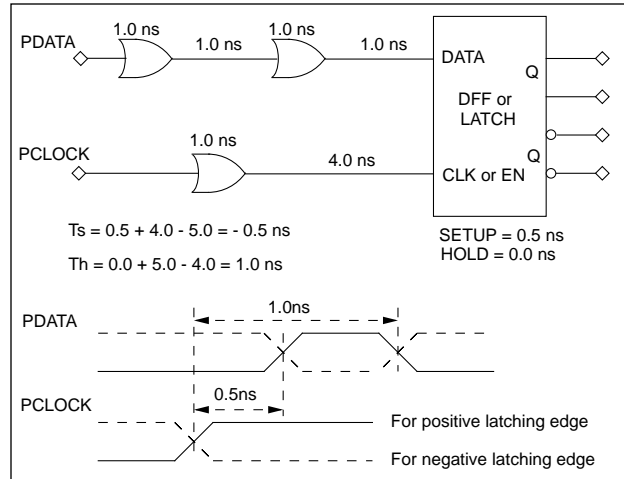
1.0 ns

1.0 ns

PDATA

1.0 ns

1.0 ns

DATA

Q

DFF or LATCH

1.0 ns

PCLOCK

4.0 ns

Q

CLK or EN

$T_s = 0.5 + 4.0 - 5.0 = -0.5$ ns

$T_h = 0.0 + 5.0 - 4.0 = 1.0$ ns

SETUP = 0.5 ns
HOLD = 0.0 ns

1.0ns

PDATA

PCLOCK

0.5ns

For positive latching edge

For negative latching edge